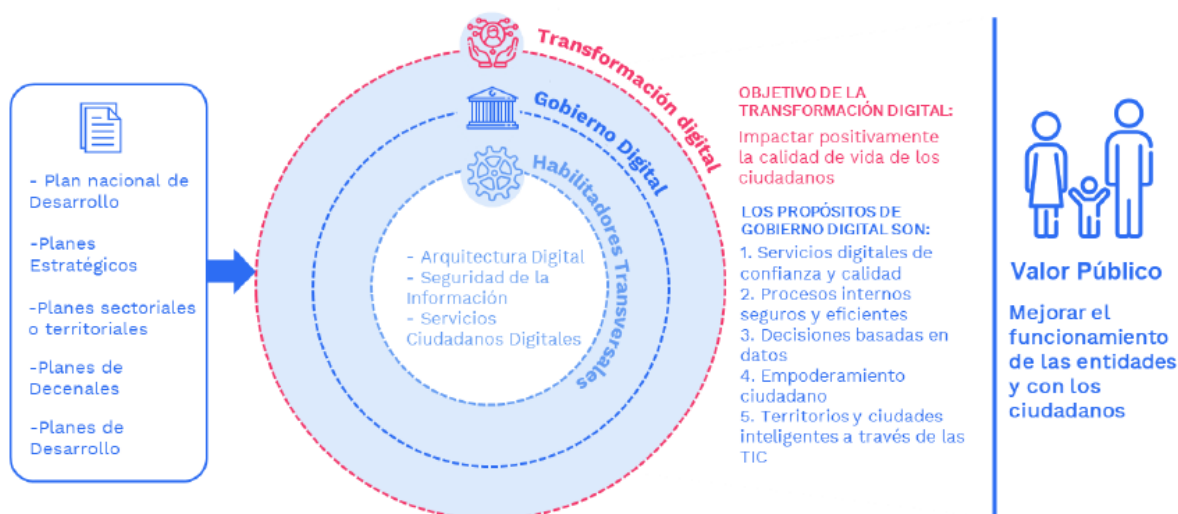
- Plan nacional de Desarrollo

-Planes Estratégicos

-Planes sectoriales o territoriales

-Planes de Decenales

-Planes de Desarrollo

Transformación digital

Gobierno Digital

Habilitadores Transversales

- Arquitectura Digital
- Seguridad de la Información
- Servicios Ciudadanos Digitales

OBJETIVO DE LA TRANSFORMACIÓN DIGITAL:

Impactar positivamente la calidad de vida de los ciudadanos

LOS PROPÓSITOS DE GOBIERNO DIGITAL SON:

1. Servicios digitales de confianza y calidad
2. Procesos internos seguros y eficientes
3. Decisiones basadas en datos
4. Empoderamiento ciudadano
5. Territorios y ciudades inteligentes a través de las TIC

Valor Público

Mejorar el funcionamiento de las entidades y con los ciudadanos